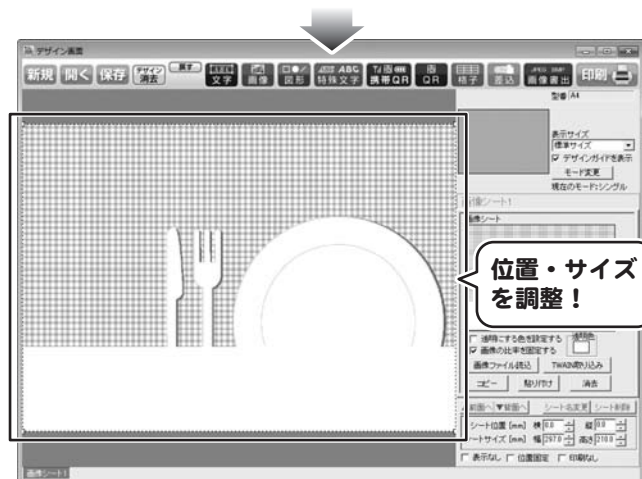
デザイン画面

新規 開く 保存 デザイン消去 漢字 文字 画像 図形 特殊文字 携帯QR QR 枠 罫線 画像書出 印刷

型番 A4

表示サイズ
標準サイズ
☑ デザインガイドを表示
モード変更
現在のモード:シングル

画像シート1

画像シート

位置・サイズを調整!

☐ 透明にする色を設定する 透明色
☑ 画像の比率を固定する
画像ファイル読込 TWAIN取り込み
コピー 貼り付け 消去
▲前面へ ▼背面へ シート名変更 シート削除
シート位置 [mm] 横 0.0 縦 0.0
シートサイズ [mm] 幅 297.0 高さ 210.0
☐ 表示なし ☐ 位置固定 ☐ 印刷なし

画像シート1